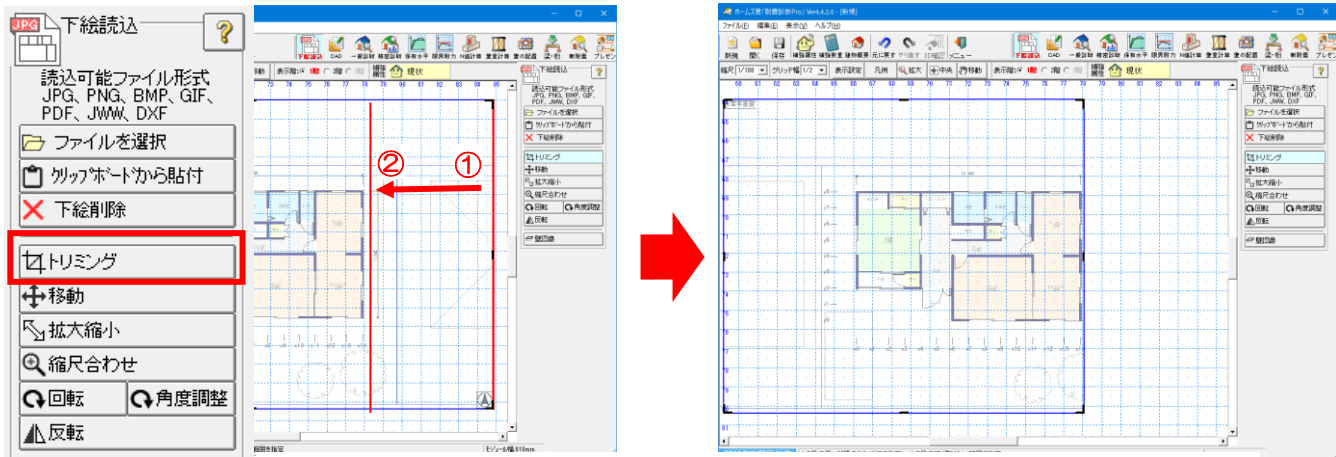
JPG 下絵読込

?

読込可能ファイル形式
JPG、PNG、BMP、GIF、PDF、JWW、DXF

ファイルを選択

クリップボードから貼付

下絵削除

トリミング

移動

拡大縮小

縮尺合わせ

回転

角度調整

反転

②

①

ホームズ君「耐震診断Pro」Ver4.4.2.0 - [新規]

ファイル(F) 編集(E) 表示(V) ヘルプ(H)

下絵読込

読込可能ファイル形式
JPG、PNG、BMP、GIF、PDF、JWW、DXF

ファイルを選択

クリップボードから貼付

下絵削除

トリミング

移動

拡大縮小

縮尺合わせ

回転

角度調整

反転

現状

メニュー